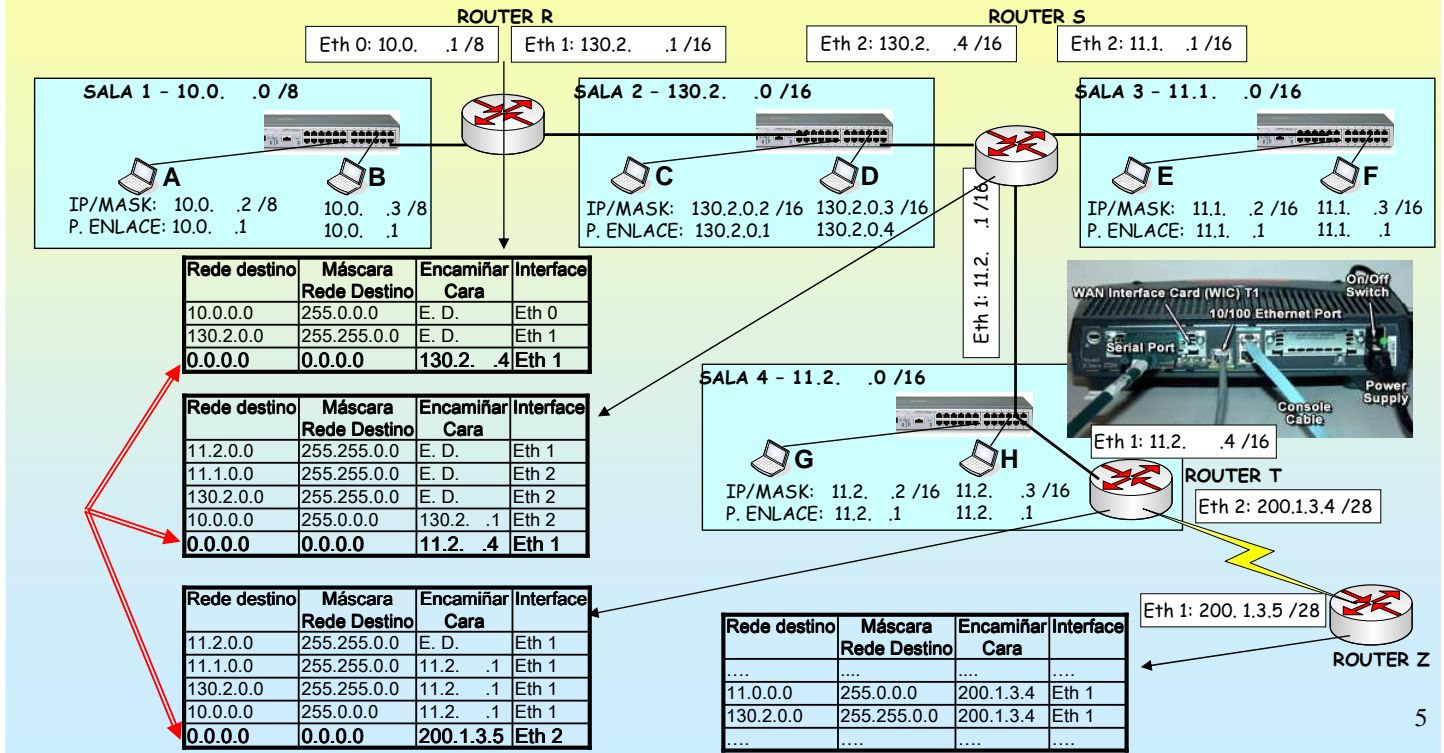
ROUTER R

Eth 0: 10.0. .1 /8

Eth 1: 130.2. .1 /16

ROUTER S

Eth 2: 130.2. .4 /16

Eth 2: 11.1. .1 /16

SALA 1 – 10.0. .0 /8

A

B

IP/MASK: 10.0. .2 /8
P. ENLACE: 10.0. .1

10.0. .3 /8
10.0. .1

SALA 2 – 130.2. .0 /16

C

D

IP/MASK: 130.2.0.2 /16
P. ENLACE: 130.2.0.1

130.2.0.3 /16
130.2.0.4

SALA 3 – 11.1. .0 /16

E

F

IP/MASK: 11.1. .2 /16
P. ENLACE: 11.1. .1

11.1. .3 /16
11.1. .1

Eth 1: 11.2. .1 /16

| Rede destino | Máscara Rede Destino | Encamiñar Cara | Interface |
|---|---|---|---|
| 10.0.0.0 | 255.0.0.0 | E. D. | Eth 0 |
| 130.2.0.0 | 255.255.0.0 | E. D. | Eth 1 |
| 0.0.0.0 | 0.0.0.0 | 130.2. .4 | Eth 1 |

WAN Interface Card (WIC) T1

On/Off Switch

10/100 Ethernet Port

Serial Port

Console Cable

Power Supply

SALA 4 – 11.2. .0 /16

| Rede destino | Máscara Rede Destino | Encamiñar Cara | Interface |
|---|---|---|---|
| 11.2.0.0 | 255.255.0.0 | E. D. | Eth 1 |
| 11.1.0.0 | 255.255.0.0 | E. D. | Eth 2 |
| 130.2.0.0 | 255.255.0.0 | E. D. | Eth 2 |
| 10.0.0.0 | 255.0.0.0 | 130.2. .1 | Eth 2 |
| 0.0.0.0 | 0.0.0.0 | 11.2. .4 | Eth 1 |

Eth 1: 11.2. .4 /16

ROUTER T

G

H

IP/MASK: 11.2. .2 /16
P. ENLACE: 11.2. .1

11.2. .3 /16
11.2. .1

Eth 2: 200.1.3.4 /28

| Rede destino | Máscara Rede Destino | Encamiñar Cara | Interface |
|---|---|---|---|
| 11.2.0.0 | 255.255.0.0 | E. D. | Eth 1 |
| 11.1.0.0 | 255.255.0.0 | 11.2. .1 | Eth 1 |
| 130.2.0.0 | 255.255.0.0 | 11.2. .1 | Eth 1 |
| 10.0.0.0 | 255.0.0.0 | 11.2. .1 | Eth 1 |
| 0.0.0.0 | 0.0.0.0 | 200.1.3.5 | Eth 2 |

Eth 1: 200. 1.3.5 /28

ROUTER Z

| Rede destino | Máscara Rede Destino | Encamiñar Cara | Interface |
|---|---|---|---|
| .... | .... | .... | .... |
| 11.0.0.0 | 255.0.0.0 | 200.1.3.4 | Eth 1 |
| 130.2.0.0 | 255.255.0.0 | 200.1.3.4 | Eth 1 |
| .... | .... | .... | .... |

5